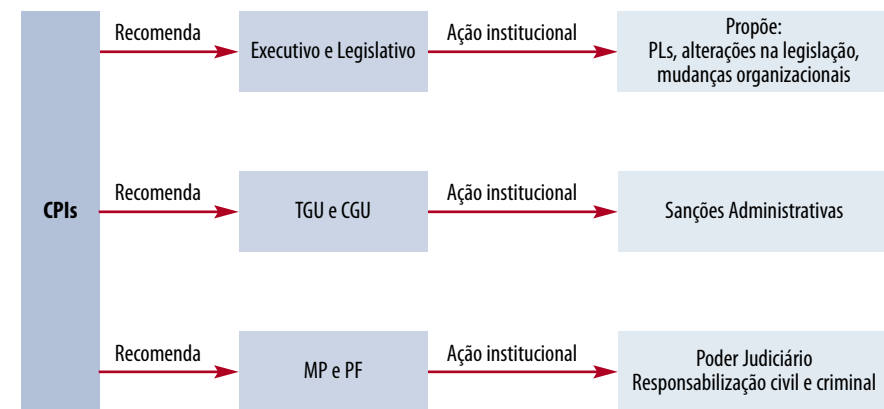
CPIs

Recomenda

Executivo e Legislativo

Ação institucional

Propõe:
PLs, alterações na legislação, mudanças organizacionais

Recomenda

TGU e CGU

Ação institucional

Sanções Administrativas

Recomenda

MP e PF

Ação institucional

Poder Judiciário
Responsabilização civil e criminal